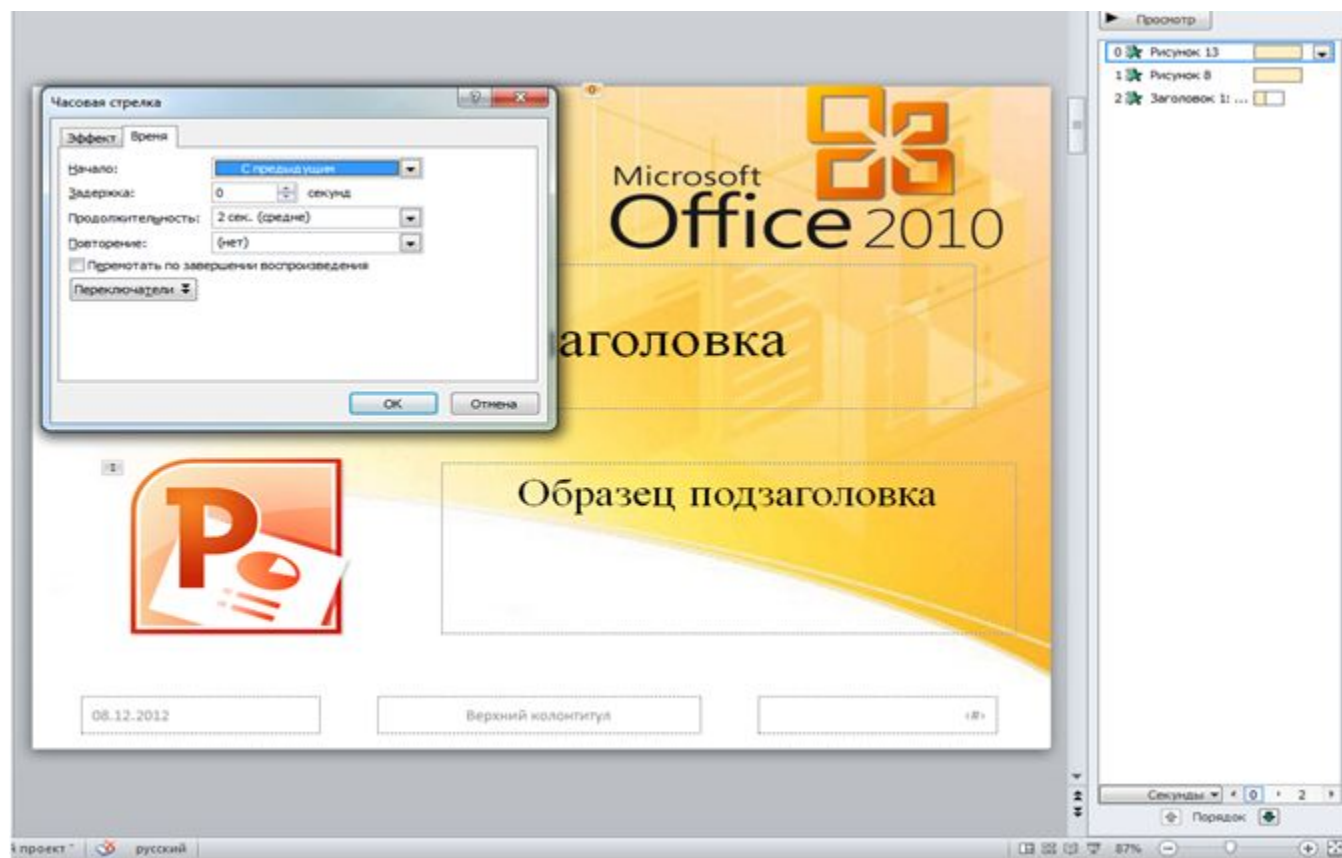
Часовая стрелка

Эффект | Время

Начало: С предыдущим

Задержка: 0 секунд

Продолжительность: 2 сек. (средне)

Повторение: (нет)

Перемотать по завершении воспроизведения

Переключатели

ОК | Отмена

Microsoft Office 2010

заголовка

Образец подзаголовка

08.12.2012

Верхний колонтитул

‹#›

Просмотр

0 Рисунок 13

1 Рисунок 8

2 Заголовок 1: ...

Секунды 0 2

Порядок

проект | русский | 87%